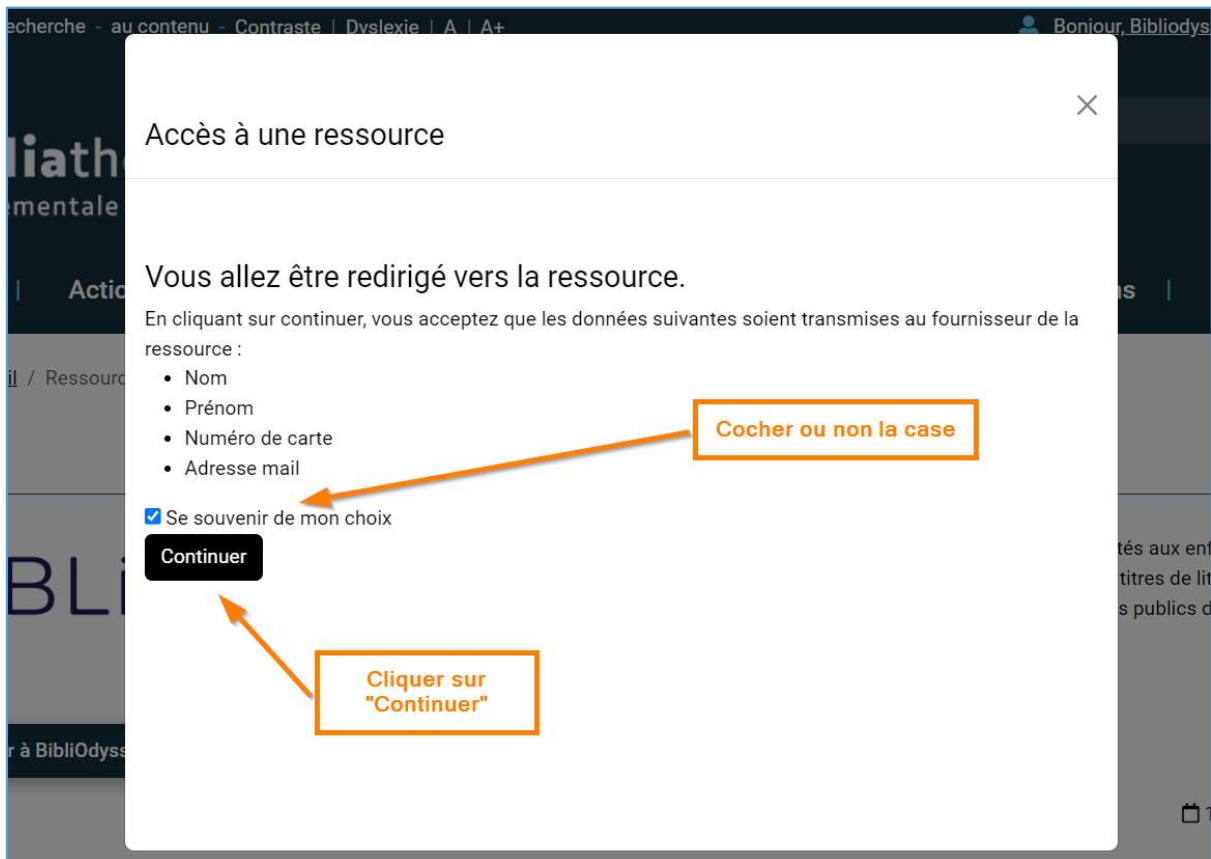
echerche - au contenu - Contraste | Dyslexie | A | A+

Bonjour, Bibliodys

liath
mentale

| Actio

ns |

il / Ressourc

BLi

r à BibliOdyss

tés aux enf
titres de lit
s publics d

Accès à une ressource

×

Vous allez être redirigé vers la ressource.

En cliquant sur continuer, vous acceptez que les données suivantes soient transmises au fournisseur de la ressource :

- Nom
- Prénom
- Numéro de carte
- Adresse mail

Se souvenir de mon choix

Continuer

Cocher ou non la case

Cliquer sur "Continuer"